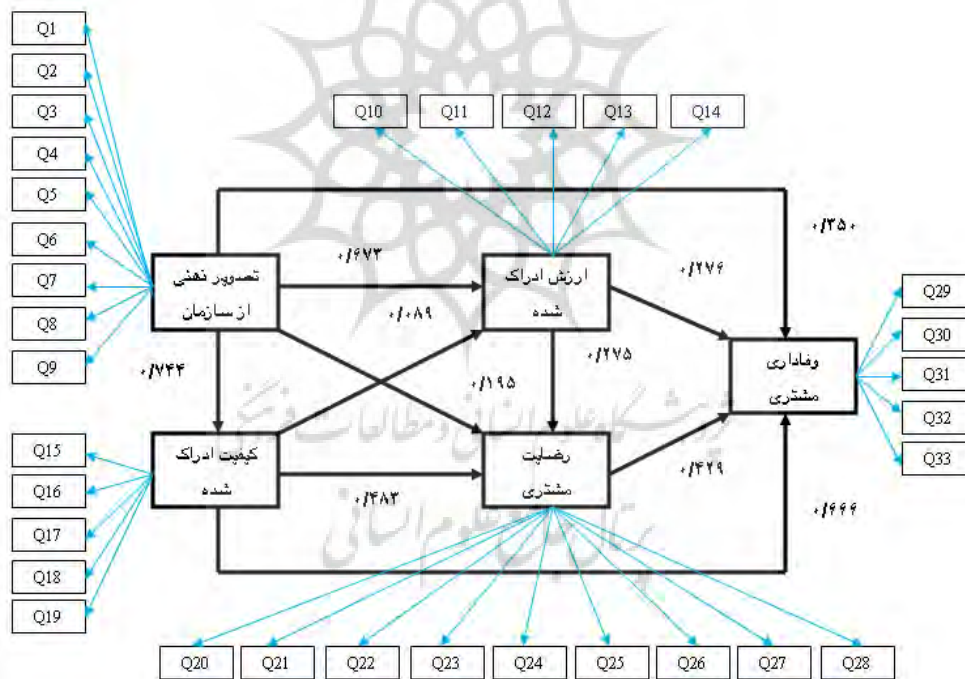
Q1
Q2
Q3
Q4
Q5
Q6
Q7
Q8
Q9

Q10 Q11 Q12 Q13 Q14

تصویر ذهنی از سازمان

ارزش ادراک شده

کیفیت ادراک شده

رضایت مشتری

وفاداری مشتری

۰/۳۵۰
۰/۶۷۳
۰/۲۷۶
۰/۰۸۹
۰/۲۷۵
۰/۷۴۴
۰/۱۹۵
۰/۴۲۹
۰/۴۸۳
۰/۶۶۶

Q15
Q16
Q17
Q18
Q19

Q29
Q30
Q31
Q32
Q33

Q20 Q21 Q22 Q23 Q24 Q25 Q26 Q27 Q28

پژوهشگاه علوم انسانی و مطالعات فرهنگی
پرتال جامع علوم انسانی